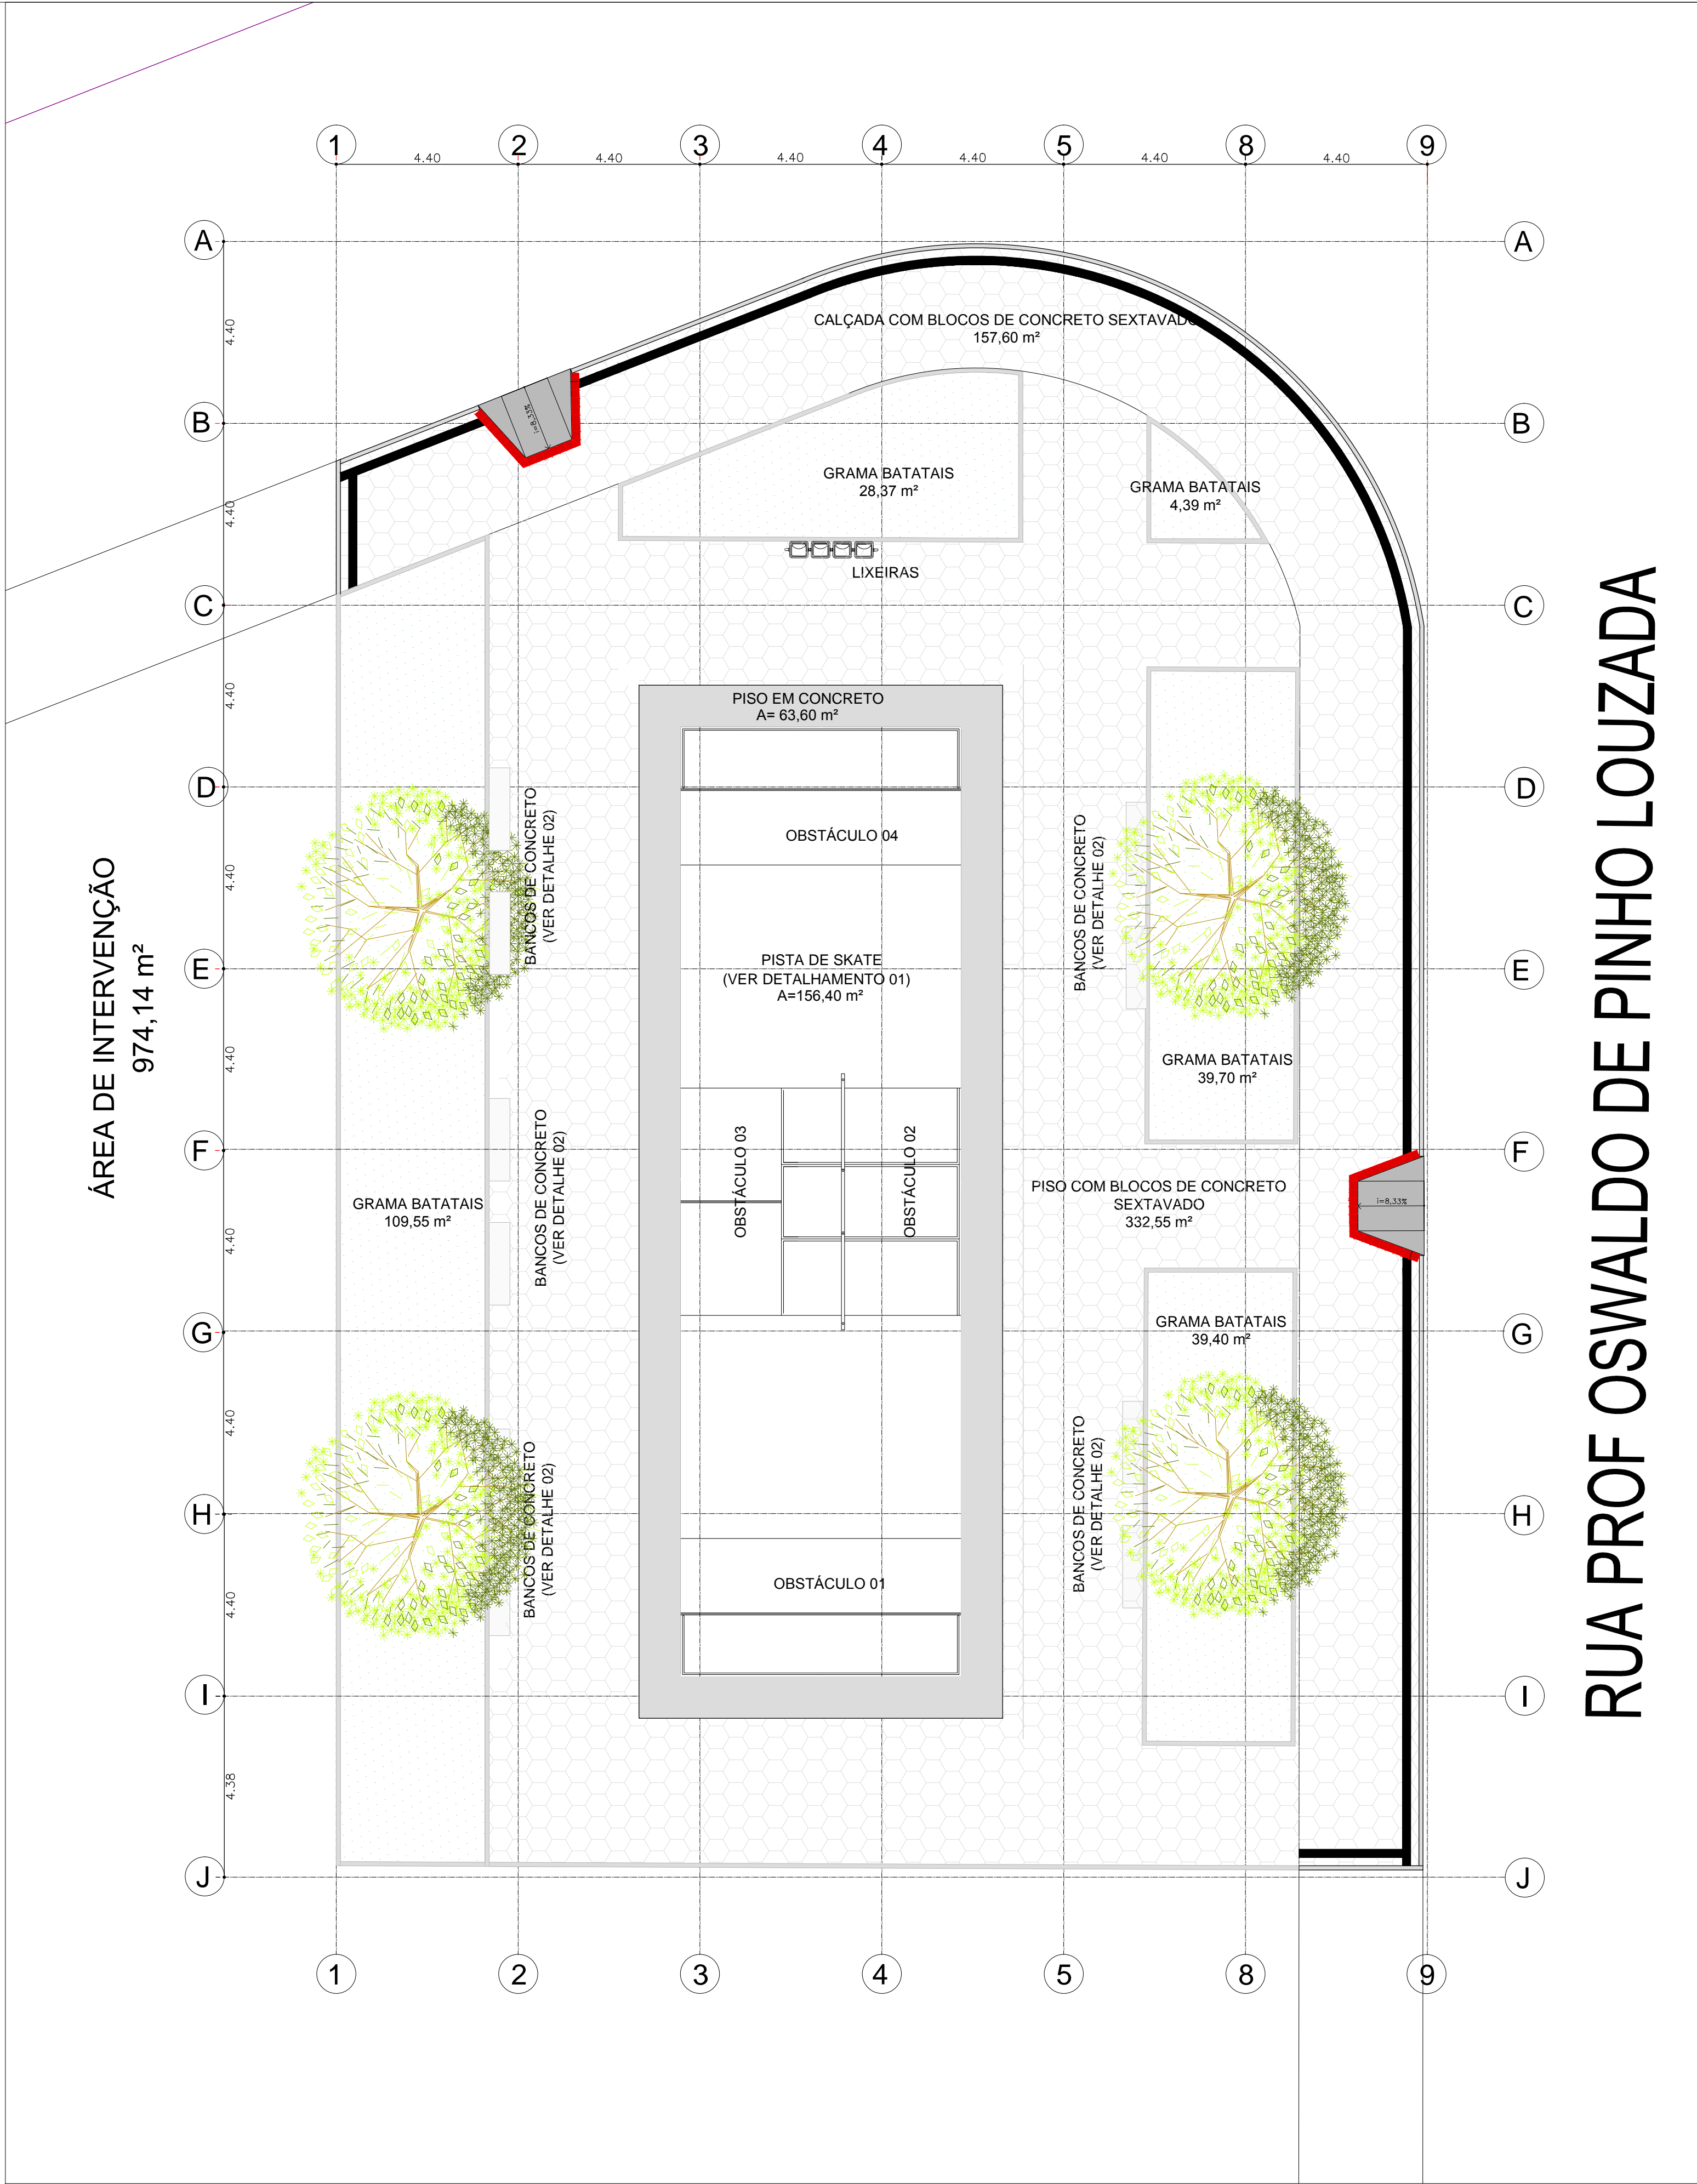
1 4.40 2 4.40 3 4.40 4 4.40 5 4.40 8 4.40 9

A
B
C
D
E
F
G
H
I
J

4.40
4.40
4.40
4.40
4.40
4.40
4.40
4.40
4.38

CALÇADA COM BLOCOS DE CONCRETO SEXTAVADO
157,60 m²

i=8,33%

GRAMA BATATAIS
28,37 m²

GRAMA BATATAIS
4,39 m²

LIXEIRAS

PISO EM CONCRETO
A= 63,60 m²

OBSTÁCULO 04

PISTA DE SKATE
(VER DETALHAMENTO 01)
A=156,40 m²

OBSTÁCULO 03

OBSTÁCULO 02

OBSTÁCULO 01

BANCOS DE CONCRETO
(VER DETALHE 02)

BANCOS DE CONCRETO
(VER DETALHE 02)

BANCOS DE CONCRETO
(VER DETALHE 02)

BANCOS DE CONCRETO
(VER DETALHE 02)

BANCOS DE CONCRETO
(VER DETALHE 02)

GRAMA BATATAIS
109,55 m²

GRAMA BATATAIS
39,70 m²

PISO COM BLOCOS DE CONCRETO
SEXTAVADO
332,55 m²

i=8,33%

GRAMA BATATAIS
39,40 m²

ÁREA DE INTERVENÇÃO
974,14 m²

RUA PROF OSWALDO DE PINHO LOUZADA

1 2 3 4 5 8 9